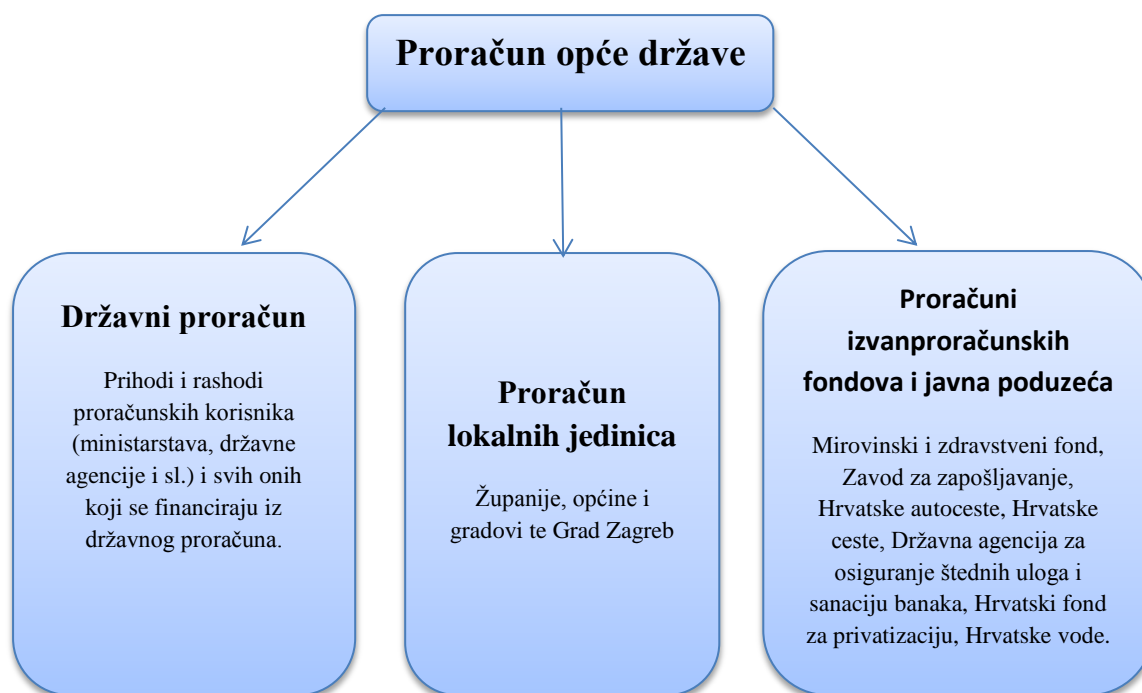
Proračun opće države

Državni proračun

Prihodi i rashodi proračunskih korisnika (ministarstava, državne agencije i sl.) i svih onih koji se financiraju iz državnog proračuna.

Proračun lokalnih jedinica

Županije, općine i gradovi te Grad Zagreb

Proračuni izvanproračunskih fondova i javna poduzeća

Mirovinski i zdravstveni fond, Zavod za zapošljavanje, Hrvatske autoceste, Hrvatske ceste, Državna agencija za osiguranje štednih uloga i sanaciju banaka, Hrvatski fond za privatizaciju, Hrvatske vode.